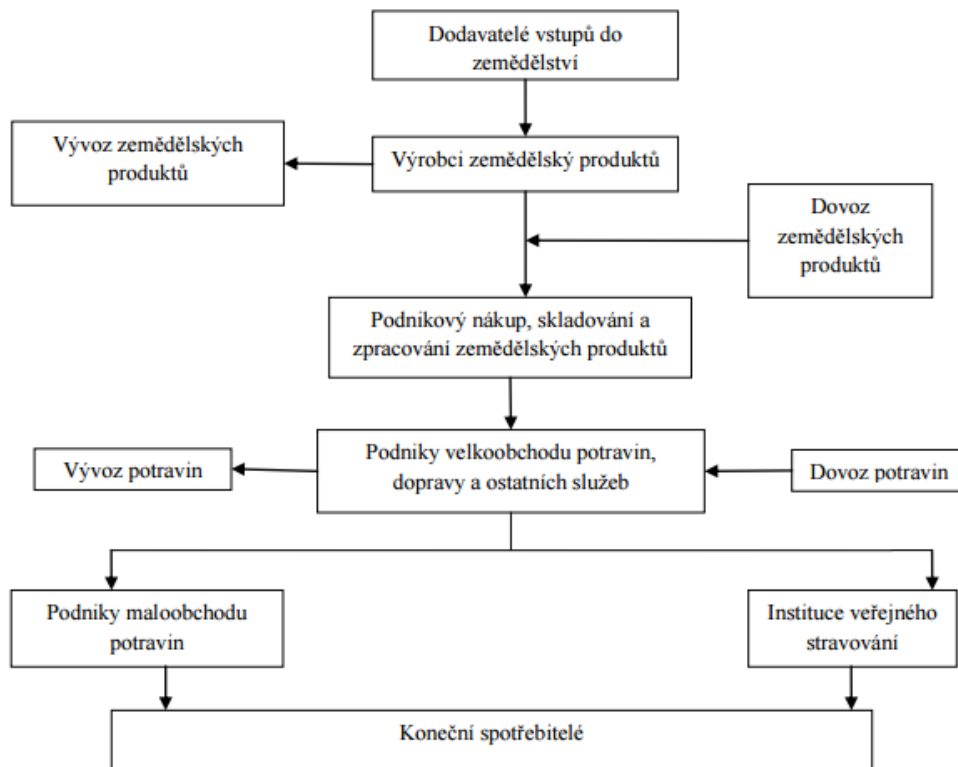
Dodavatelé vstupů do zemědělství

Vývoz zemědělských produktů

Výrobci zemědělský produktů

Dovoz zemědělských produktů

Podnikový nákup, skladování a zpracování zemědělských produktů

Vývoz potravin

Podniky velkoobchodu potravin, dopravy a ostatních služeb

Dovoz potravin

Podniky maloobchodu potravin

Instituce veřejného stravování

Koneční spotřebitelé